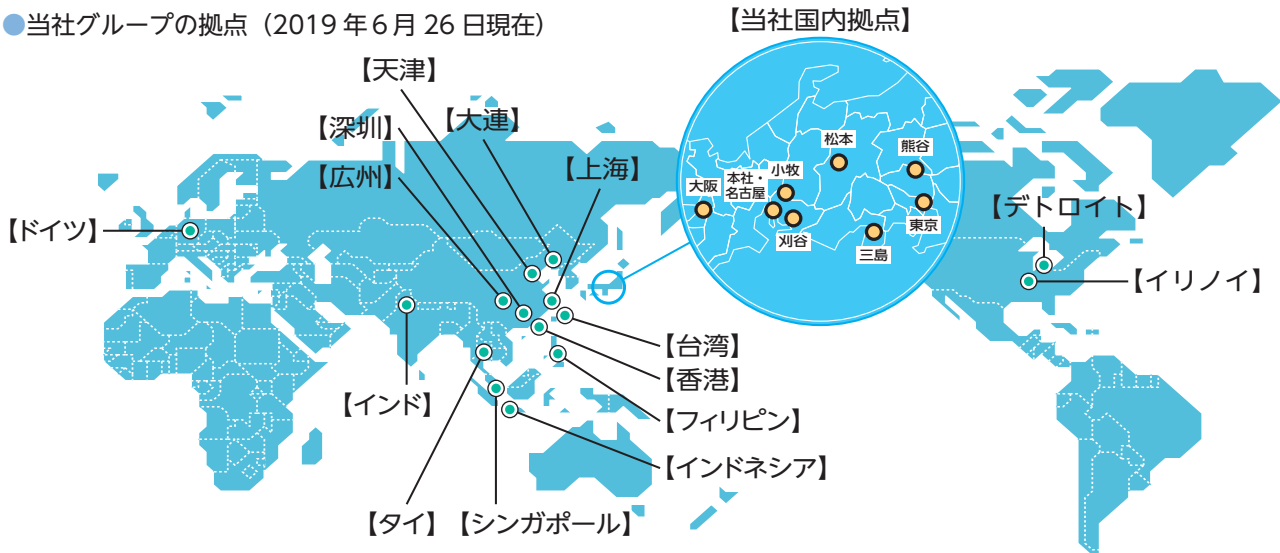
●当社グループの拠点（2019 年 6 月 26 日現在）

【当社国内拠点】

松本
熊谷
小牧
本社・名古屋
大阪
刈谷
東京
三島

【天津】
【大連】
【深圳】
【上海】
【広州】
【ドイツ】
【デトロイト】
【イリノイ】
【台湾】
【香港】
【インド】
【フィリピン】
【インドネシア】
【タイ】
【シンガポール】